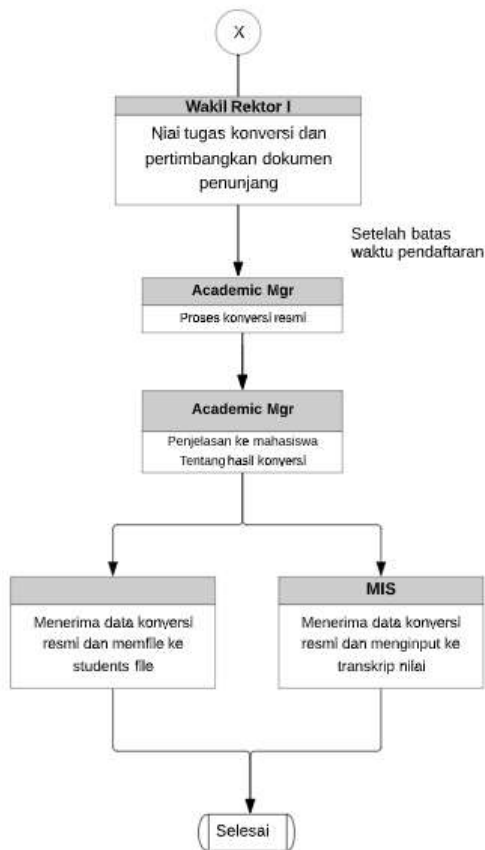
X

Wakil Rektor I

Niai tugas konversi dan pertimbangkan dokumen penunjang

Setelah batas waktu pendaftaran

Academic Mgr

Proses konversi resmi

Academic Mgr

Penjelasan ke mahasiswa Tentang hasil konversi

Menerima data konversi resmi dan memfile ke students file

MIS

Menerima data konversi resmi dan menginput ke transkrip nilai

Selesai